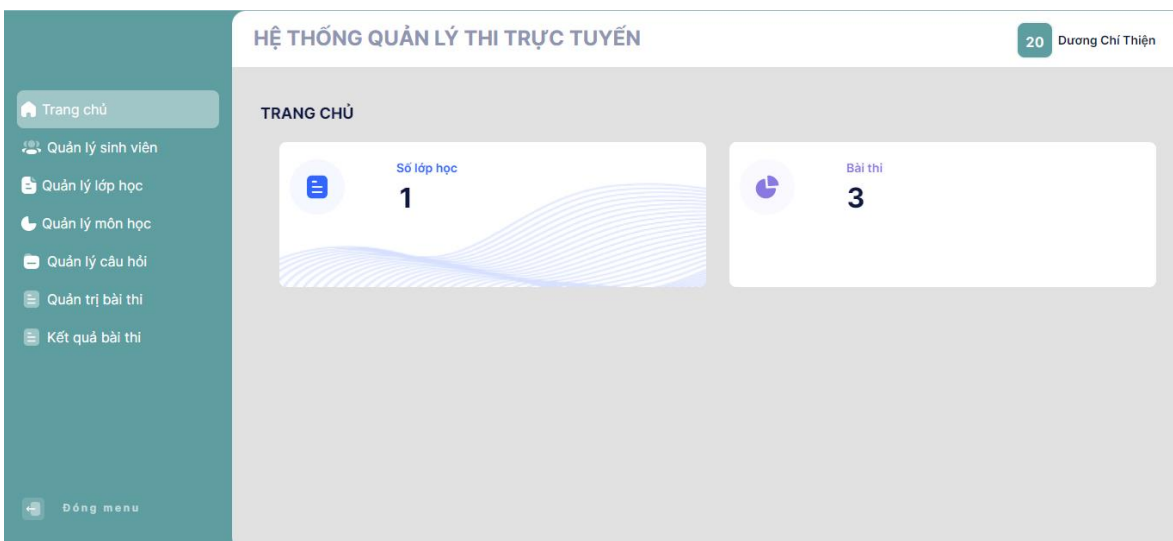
HỆ THỐNG QUẢN LÝ THI TRỰC TUYẾN

20 Dương Chí Thiện

Trang chủ
Quản lý sinh viên
Quản lý lớp học
Quản lý môn học
Quản lý câu hỏi
Quản trị bài thi
Kết quả bài thi

Đóng menu

TRANG CHỦ

Số lớp học
1

Bài thi
3